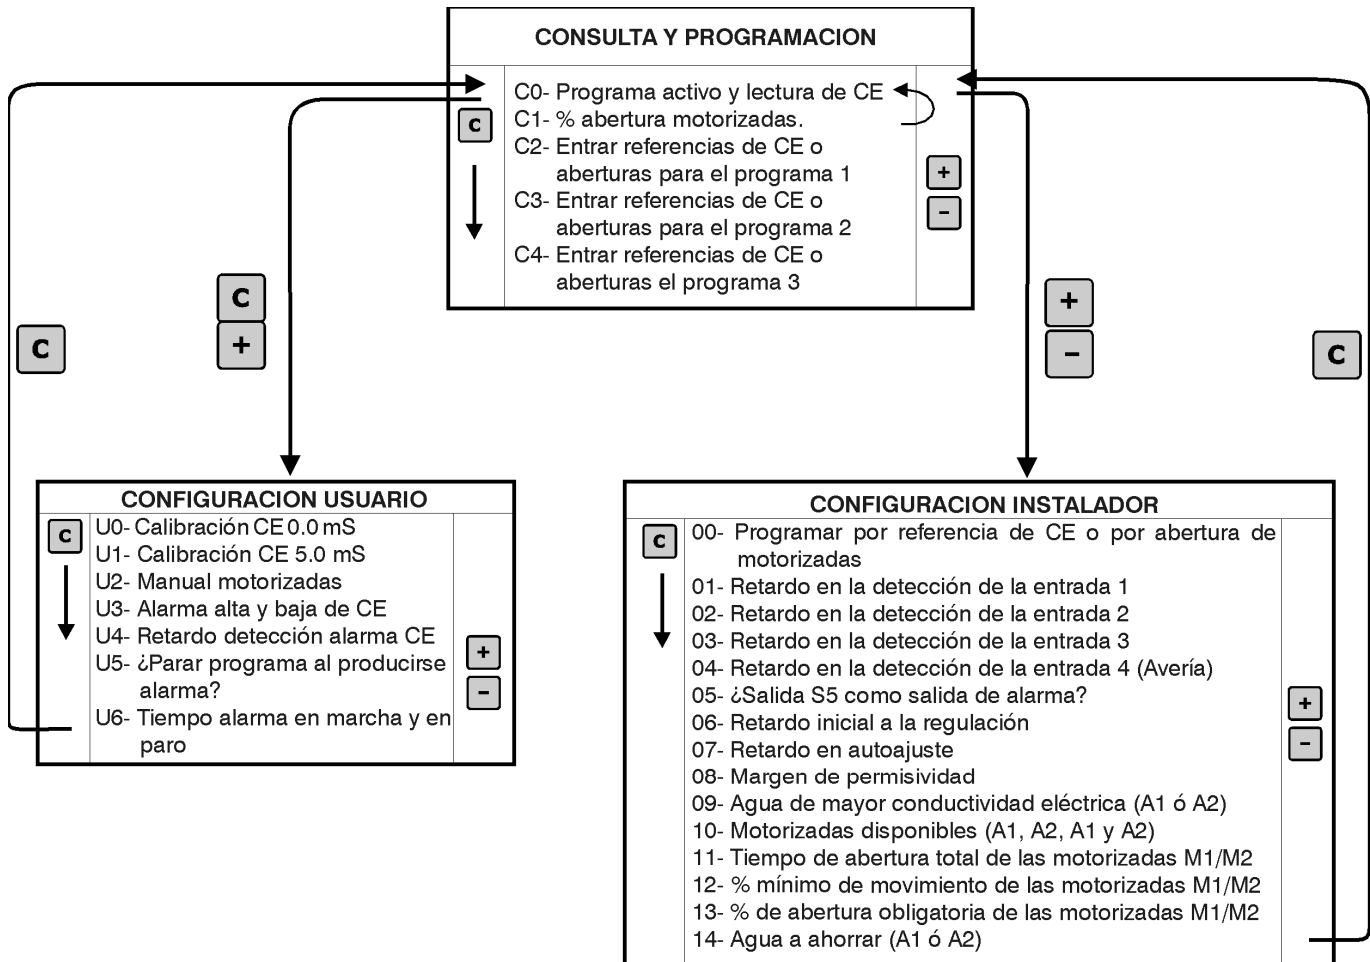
CONSULTA Y PROGRAMACION

C

C0- Programa activo y lectura de CE
C1- % abertura motorizadas.
C2- Entrar referencias de CE o aberturas para el programa 1
C3- Entrar referencias de CE o aberturas para el programa 2
C4- Entrar referencias de CE o aberturas el programa 3

+
-

C

C
+

+
-

C

CONFIGURACION USUARIO

C

U0- Calibración CE 0.0 mS
U1- Calibración CE 5.0 mS
U2- Manual motorizadas
U3- Alarma alta y baja de CE
U4- Retardo detección alarma CE
U5- ¿Parar programa al producirse alarma?
U6- Tiempo alarma en marcha y en paro

+
-

CONFIGURACION INSTALADOR

C

00- Programar por referencia de CE o por abertura de motorizadas
01- Retardo en la detección de la entrada 1
02- Retardo en la detección de la entrada 2
03- Retardo en la detección de la entrada 3
04- Retardo en la detección de la entrada 4 (Avería)
05- ¿Salida S5 como salida de alarma?
06- Retardo inicial a la regulación
07- Retardo en autoajuste
08- Margen de permisividad
09- Agua de mayor conductividad eléctrica (A1 ó A2)
10- Motorizadas disponibles (A1, A2, A1 y A2)
11- Tiempo de abertura total de las motorizadas M1/M2
12- % mínimo de movimiento de las motorizadas M1/M2
13- % de abertura obligatoria de las motorizadas M1/M2
14- Agua a ahorrar (A1 ó A2)

+
-